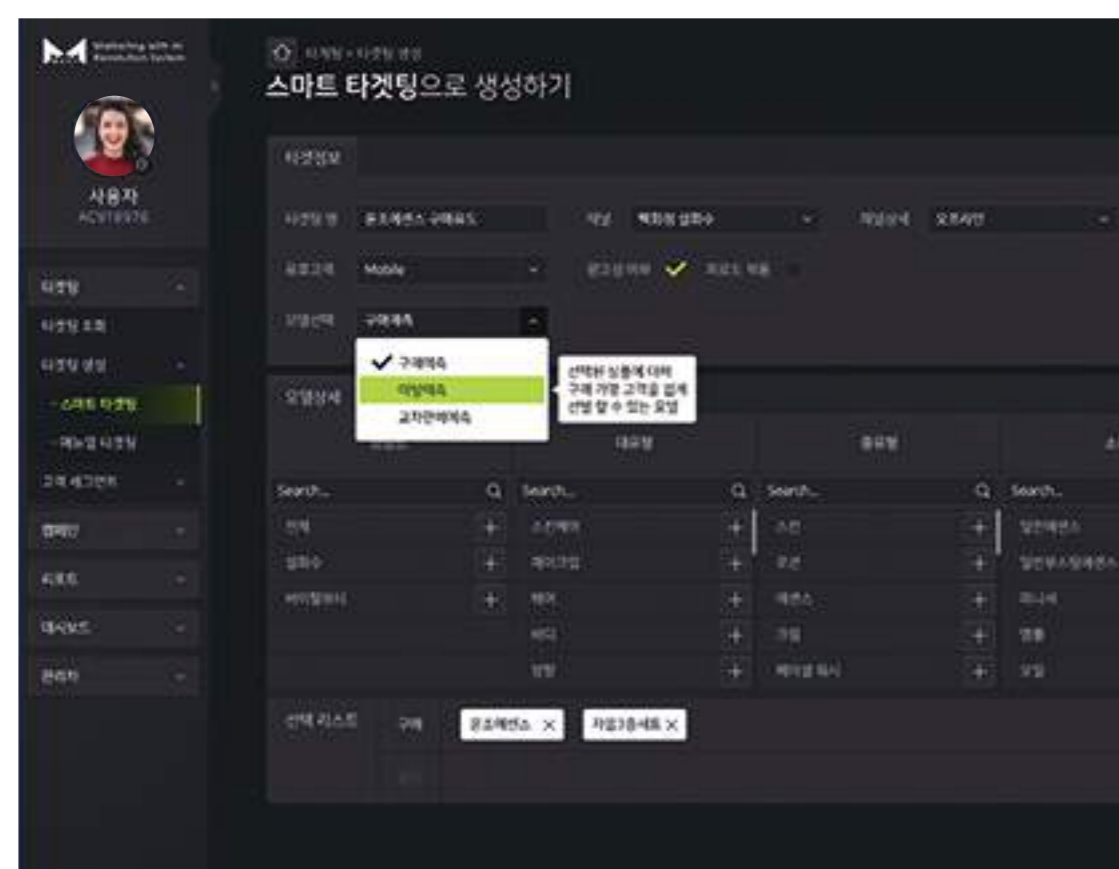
Matching with AI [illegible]

사용자
AC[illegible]

타겟팅
타겟팅 조회
타겟팅 생성
- 스마트 타겟팅
- 매뉴얼 타겟팅
고객 세그먼트
캠페인
리포트
대시보드
관리자

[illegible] > 타겟팅 생성
스마트 타겟팅으로 생성하기

타겟정보
타겟팅 명 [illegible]
채널 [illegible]
채널상세 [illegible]
표준고객 Mobile
광고성 여부
모델선택 구매예측
✔ 구매예측
이탈예측
교차판매예측
선택된 상품에 대해 구매 가능 고객을 쉽게 선별 할 수 있는 모델

모델상세
대유형
중유형
Search...
Search...
Search...
Search...
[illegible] +
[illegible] +
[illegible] +
스킨케어 +
메이크업 +
헤어 +
바디 +
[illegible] +
스킨 +
로션 +
에센스 +
크림 +
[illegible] +
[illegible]
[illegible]
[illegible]
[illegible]
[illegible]

선택 리스트
구매
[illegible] ✕
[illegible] ✕